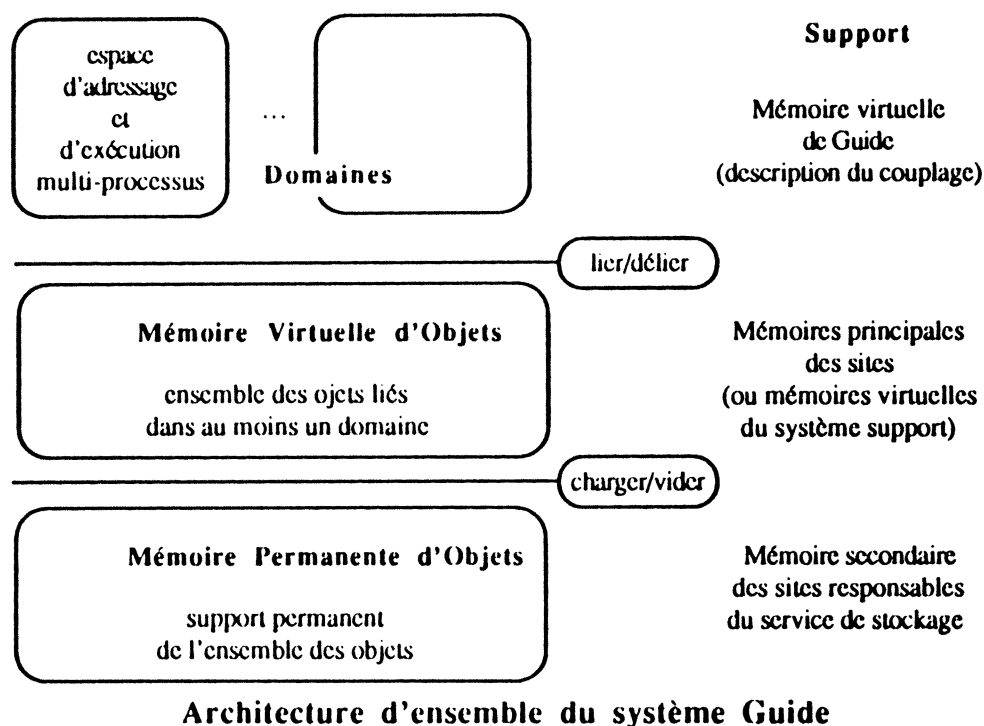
espace d'adressage et d'exécution multi-processus

...

Domaines

Support

Mémoire virtuelle de Guide (description du couplage)

lier/délier

Mémoire Virtuelle d'Objets

ensemble des ojets liés dans au moins un domaine

Mémoires principales des sites (ou mémoires virtuelles du système support)

charger/vider

Mémoire Permanente d'Objets

support permanent de l'ensemble des objets

Mémoire secondaire des sites responsables du service de stockage

Architecture d'ensemble du système Guide